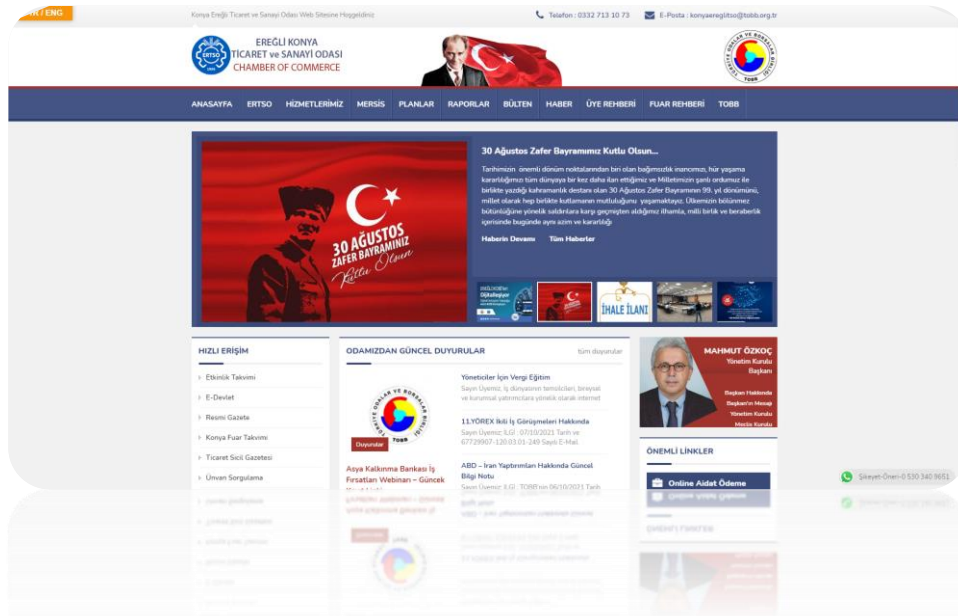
TR / ENG

Konya Ereğli Ticaret ve Sanayi Odası Web Sitesine Hoşgeldiniz

Telefon : 0332 713 10 73    E-Posta : konyaereglitso@tobb.org.tr

ERTSO

EREĞLİ KONYA
TİCARET ve SANAYİ ODASI
CHAMBER OF COMMERCE

TOBB

ANASAYFA   ERTSO   HİZMETLERİMİZ   MERSİS   PLANLAR   RAPORLAR   BÜLTEN   HABER   ÜYE REHBERİ   FUAR REHBERİ   TOBB

30 AĞUSTOS ZAFER BAYRAMINIZ Kutlu Olsun

30 Ağustos Zafer Bayramımız Kutlu Olsun...

Tarihimizin önemli dönüm noktalarından biri olan bağımsızlık inancımızı, hür yaşama kararlılığımızı tüm dünyaya bir kez daha ilan ettiğimiz ve Milletimizin şanlı ordumuz ile birlikte yazdığı kahramanlık destanı olan 30 Ağustos Zafer Bayramının 99. yıl dönümünü, millet olarak hep birlikte kutlamanın mutluluğunu yaşamaktayız. Ülkemizin bölünmez bütünlüğüne yönelik saldırılara karşı geçmişten aldığımız ilhamla, milli birlik ve beraberlik içerisinde bugünde aynı azim ve kararlığı

Haberin Devamı    Tüm Haberler

İHALE İLANI

HIZLI ERİŞİM

Etkinlik Takvimi
E-Devlet
Resmi Gazete
Konya Fuar Takvimi
Ticaret Sicil Gazetesi
Ünvan Sorgulama

ODAMIZDAN GÜNCEL DUYURULAR    tüm duyurular

Duyurular

Asya Kalkınma Bankası İş Fırsatları Webinarı – Güncek

Yöneticiler İçin Vergi Eğitim
Sayın Üyemiz, İş dünyasının temsilcileri, bireysel ve kurumsal yatırımcılara yönelik olarak internet

11.YÖREX İkili İş Görüşmeleri Hakkında
Sayın Üyemiz İLGİ : 07/10/2021 Tarih ve 67729907-120.03.01-249 Sayılı E-Mail

ABD – İran Yaptırımları Hakkında Güncel Bilgi Notu
Sayın Üyemiz İLGİ : TOBB'nin 06/10/2021 Tarih

MAHMUT ÖZKOÇ
Yönetim Kurulu Başkanı

Başkan Hakkında
Başkan'ın Mesajı
Yönetim Kurulu
Meclis Kurulu

ÖNEMLİ LİNKLER

Online Aidat Ödeme

Şikayet-Öneri-0 530 340 9651